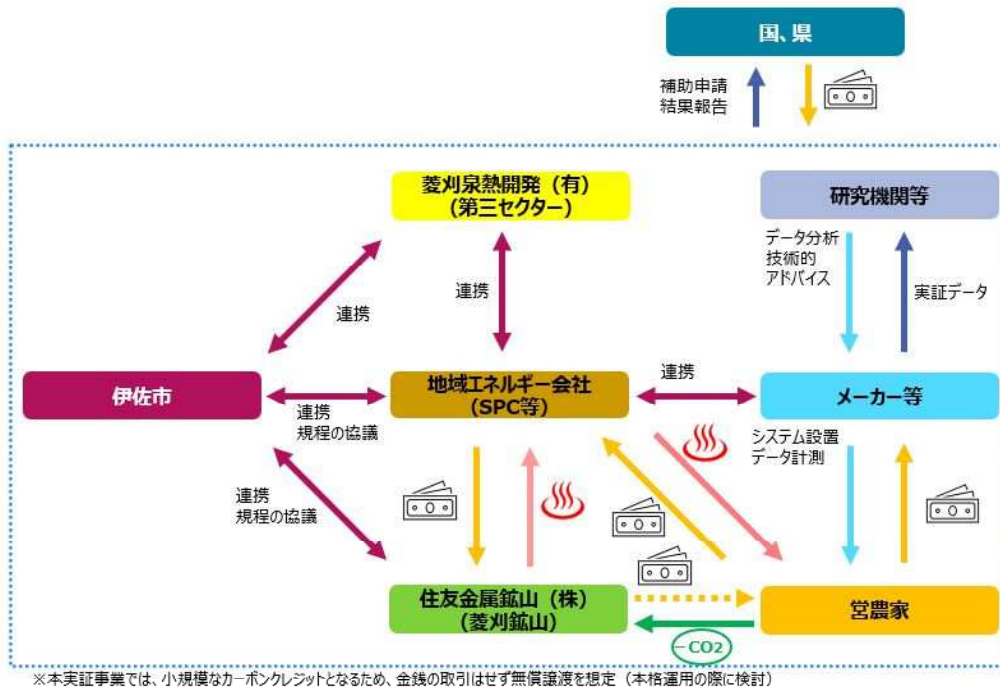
国、県

補助申請
結果報告

菱刈泉熱開発（有）
（第三セクター）

研究機関等

データ分析
技術的
アドバイス

実証データ

連携

連携

伊佐市

連携
規程の協議

地域エネルギー会社
（SPC等）

連携

メーカー等

システム設置
データ計測

連携
規程の協議

住友金属鉱山（株）
（菱刈鉱山）

営農家

$-CO_2$

※本実証事業では、小規模なカーボンクレジットとなるため、金銭の取引はせず無償譲渡を想定（本格運用の際に検討）